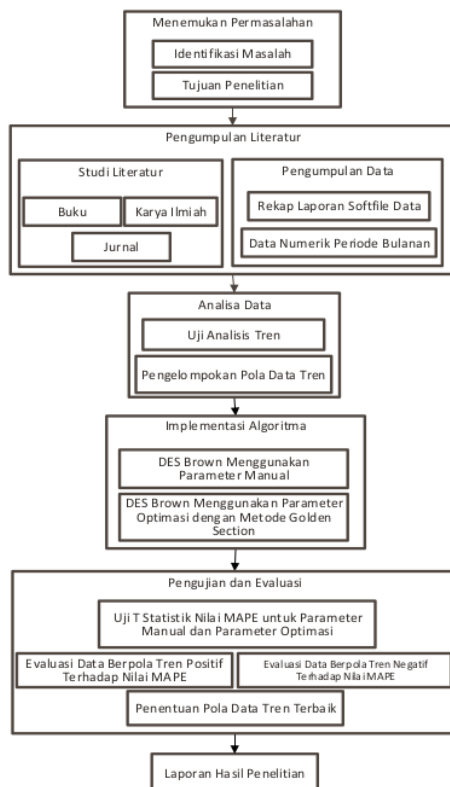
Menemukan Permasalahan

Identifikasi Masalah

Tujuan Penelitian

Pengumpulan Literatur

Studi Literatur

Buku

Karya Ilmiah

Jurnal

Pengumpulan Data

Rekap Laporan Softfile Data

Data Numerik Periode Bulanan

Analisa Data

Uji Analisis Tren

Pengelompokan Pola Data Tren

Implementasi Algoritma

DES Brown Menggunakan Parameter Manual

DES Brown Menggunakan Parameter Optimasi dengan Metode Golden Section

Pengujian dan Evaluasi

Uji T Statistik Nilai MAPE untuk Parameter Manual dan Parameter Optimasi

Evaluasi Data Berpola Tren Positif Terhadap Nilai MAPE

Evaluasi Data Berpola Tren Negatif Terhadap Nilai MAPE

Penentuan Pola Data Tren Terbaik

Laporan Hasil Penelitian